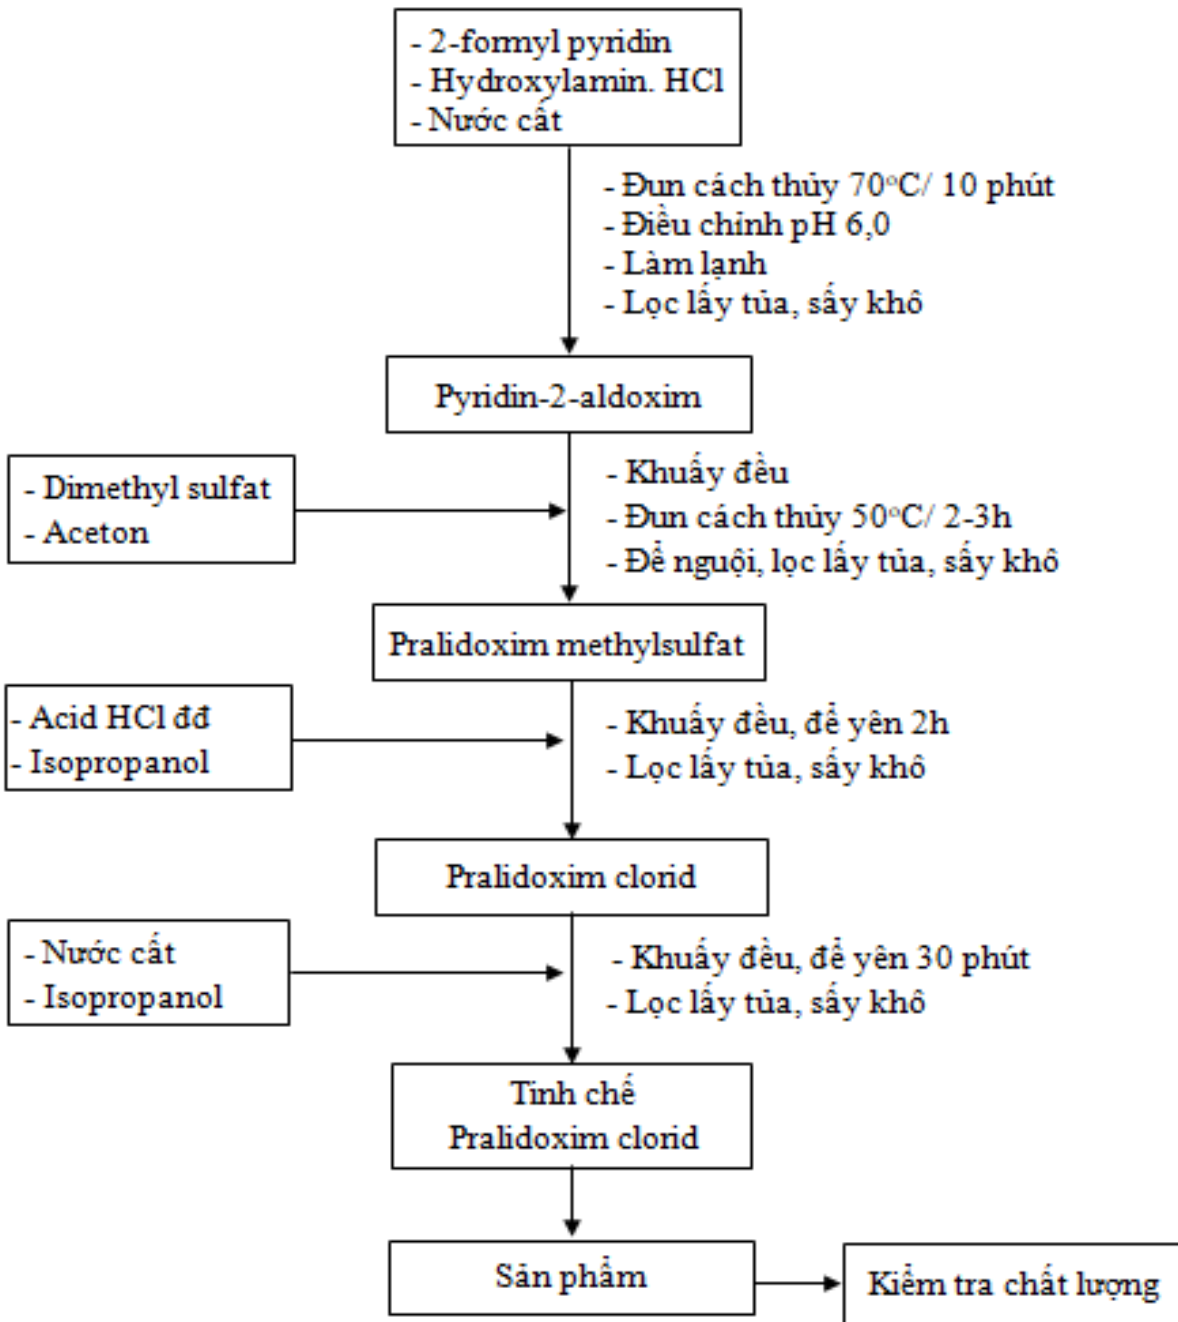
- 2-formyl pyridin
- Hydroxylamin. HCl
- Nước cất

- Đun cách thủy 70$^{o}$C/ 10 phút
- Điều chỉnh pH 6,0
- Làm lạnh
- Lọc lấy tủa, sấy khô

Pyridin-2-aldoxim

- Dimethyl sulfat
- Aceton

- Khuấy đều
- Đun cách thủy 50$^{o}$C/ 2-3h
- Để nguội, lọc lấy tủa, sấy khô

Pralidoxim methylsulfat

- Acid HCl đđ
- Isopropanol

- Khuấy đều, để yên 2h
- Lọc lấy tủa, sấy khô

Pralidoxim clorid

- Nước cất
- Isopropanol

- Khuấy đều, để yên 30 phút
- Lọc lấy tủa, sấy khô

Tinh chế
Pralidoxim clorid

Sản phẩm

Kiểm tra chất lượng